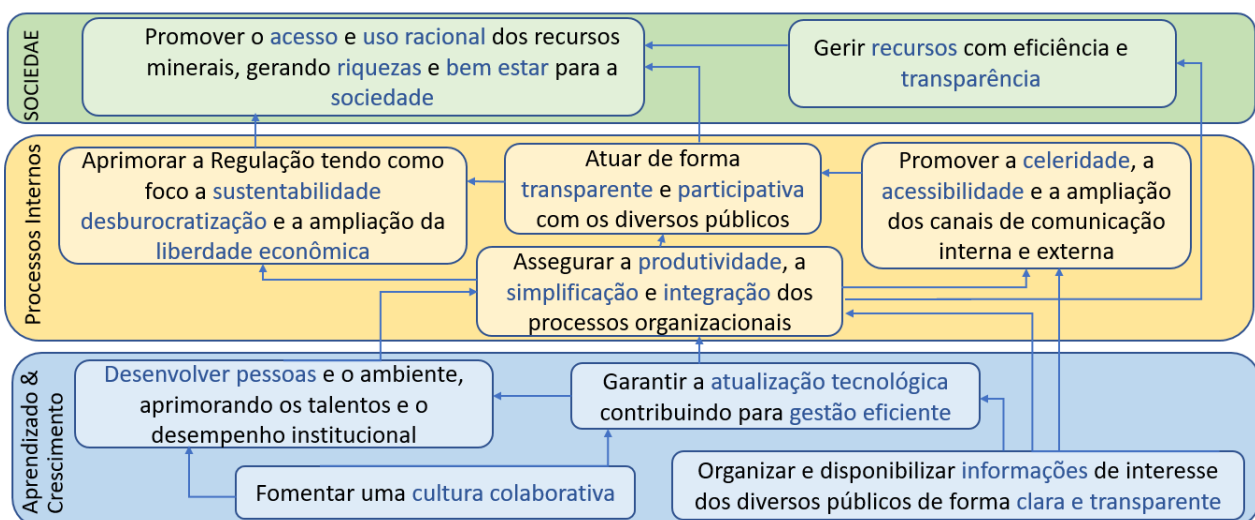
SOCIEDADE

Promover o acesso e uso racional dos recursos minerais, gerando riquezas e bem estar para a sociedade

Gerir recursos com eficiência e transparência

Processos Internos

Aprimorar a Regulação tendo como foco a sustentabilidade desburocratização e a ampliação da liberdade econômica

Atuar de forma transparente e participativa com os diversos públicos

Promover a celeridade, a acessibilidade e a ampliação dos canais de comunicação interna e externa

Assegurar a produtividade, a simplificação e integração dos processos organizacionais

Aprendizado & Crescimento

Desenvolver pessoas e o ambiente, aprimorando os talentos e o desempenho institucional

Garantir a atualização tecnológica contribuindo para gestão eficiente

Fomentar uma cultura colaborativa

Organizar e disponibilizar informações de interesse dos diversos públicos de forma clara e transparente